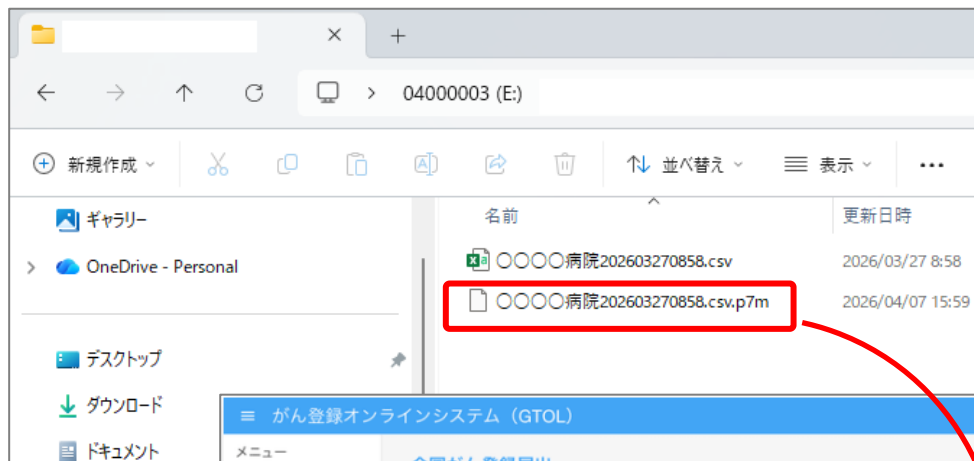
×
+
04000003 (E:)
新規作成
並べ替え
表示
...
ギャラリー
OneDrive - Personal
デスクトップ
ダウンロード
ドキュメント
名前
更新日時
〇〇〇〇病院202603270858.csv 2026/03/27 8:58
〇〇〇〇病院202603270858.csv.p7m 2026/04/07 15:59
がん登録オンラインシステム（GTOL）
メニュー
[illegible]